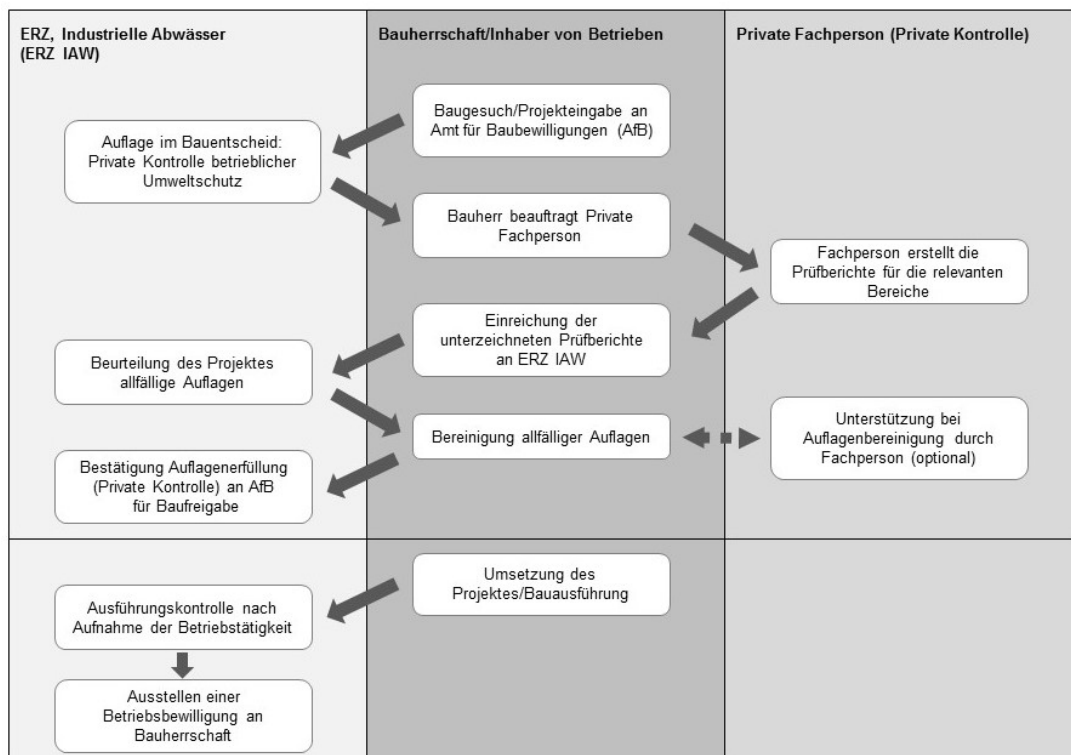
ERZ, Industrielle Abwässer (ERZ IAW)

Bauherrschaft/Inhaber von Betrieben

Private Fachperson (Private Kontrolle)

Baugesuch/Projekteingabe an Amt für Baubewilligungen (AfB)

Auflage im Bauentscheid: Private Kontrolle betrieblicher Umweltschutz

Bauherr beauftragt Private Fachperson

Fachperson erstellt die Prüfberichte für die relevanten Bereiche

Einreichung der unterzeichneten Prüfberichte an ERZ IAW

Beurteilung des Projektes allfällige Auflagen

Bereinigung allfälliger Auflagen

Unterstützung bei Auflagenbereinigung durch Fachperson (optional)

Bestätigung Auflagenerfüllung (Private Kontrolle) an AfB für Baufreigabe

Umsetzung des Projektes/Bauausführung

Ausführungskontrolle nach Aufnahme der Betriebstätigkeit

Ausstellen einer Betriebsbewilligung an Bauherrschaft